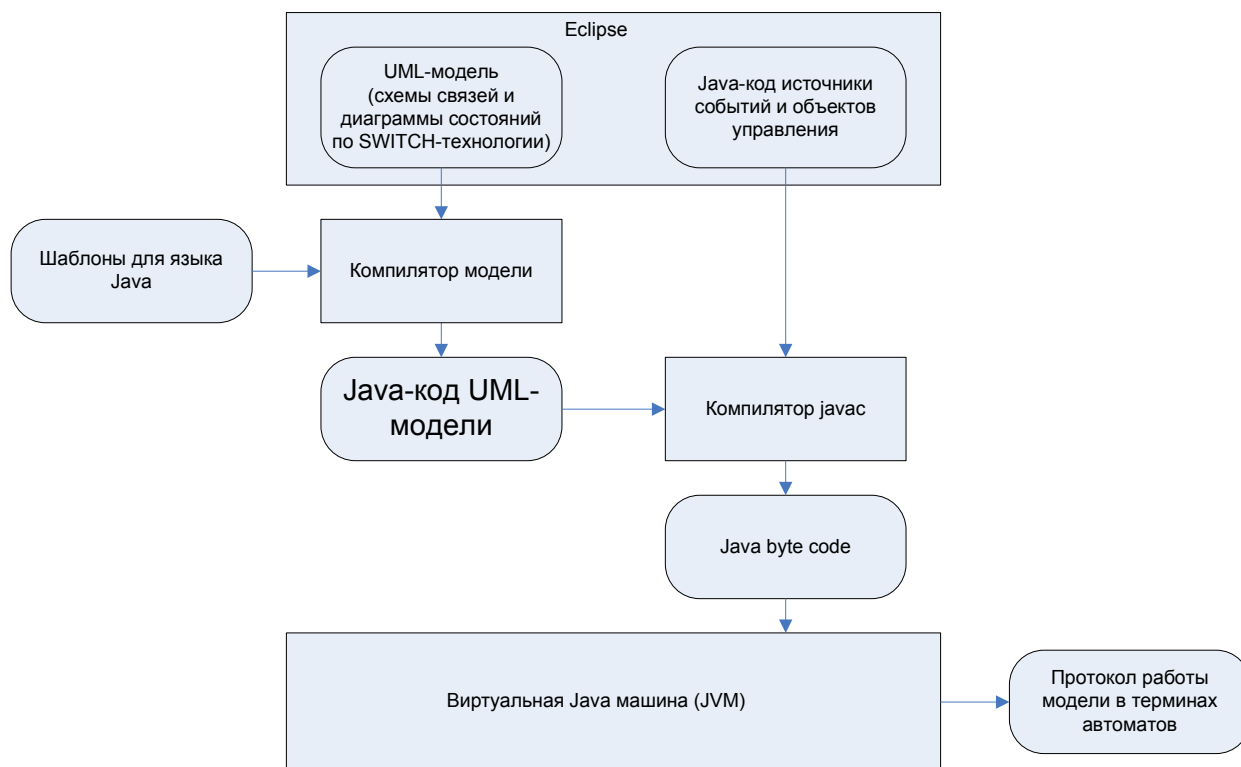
Eclipse

UML-модель (схемы связей и диаграммы состояний по SWITCH-технологии)

Java-код источники событий и объектов управления

Шаблоны для языка Java

Компилятор модели

Java-код UML-модели

Компилятор javac

Java byte code

Виртуальная Java машина (JVM)

Протокол работы модели в терминах автоматов